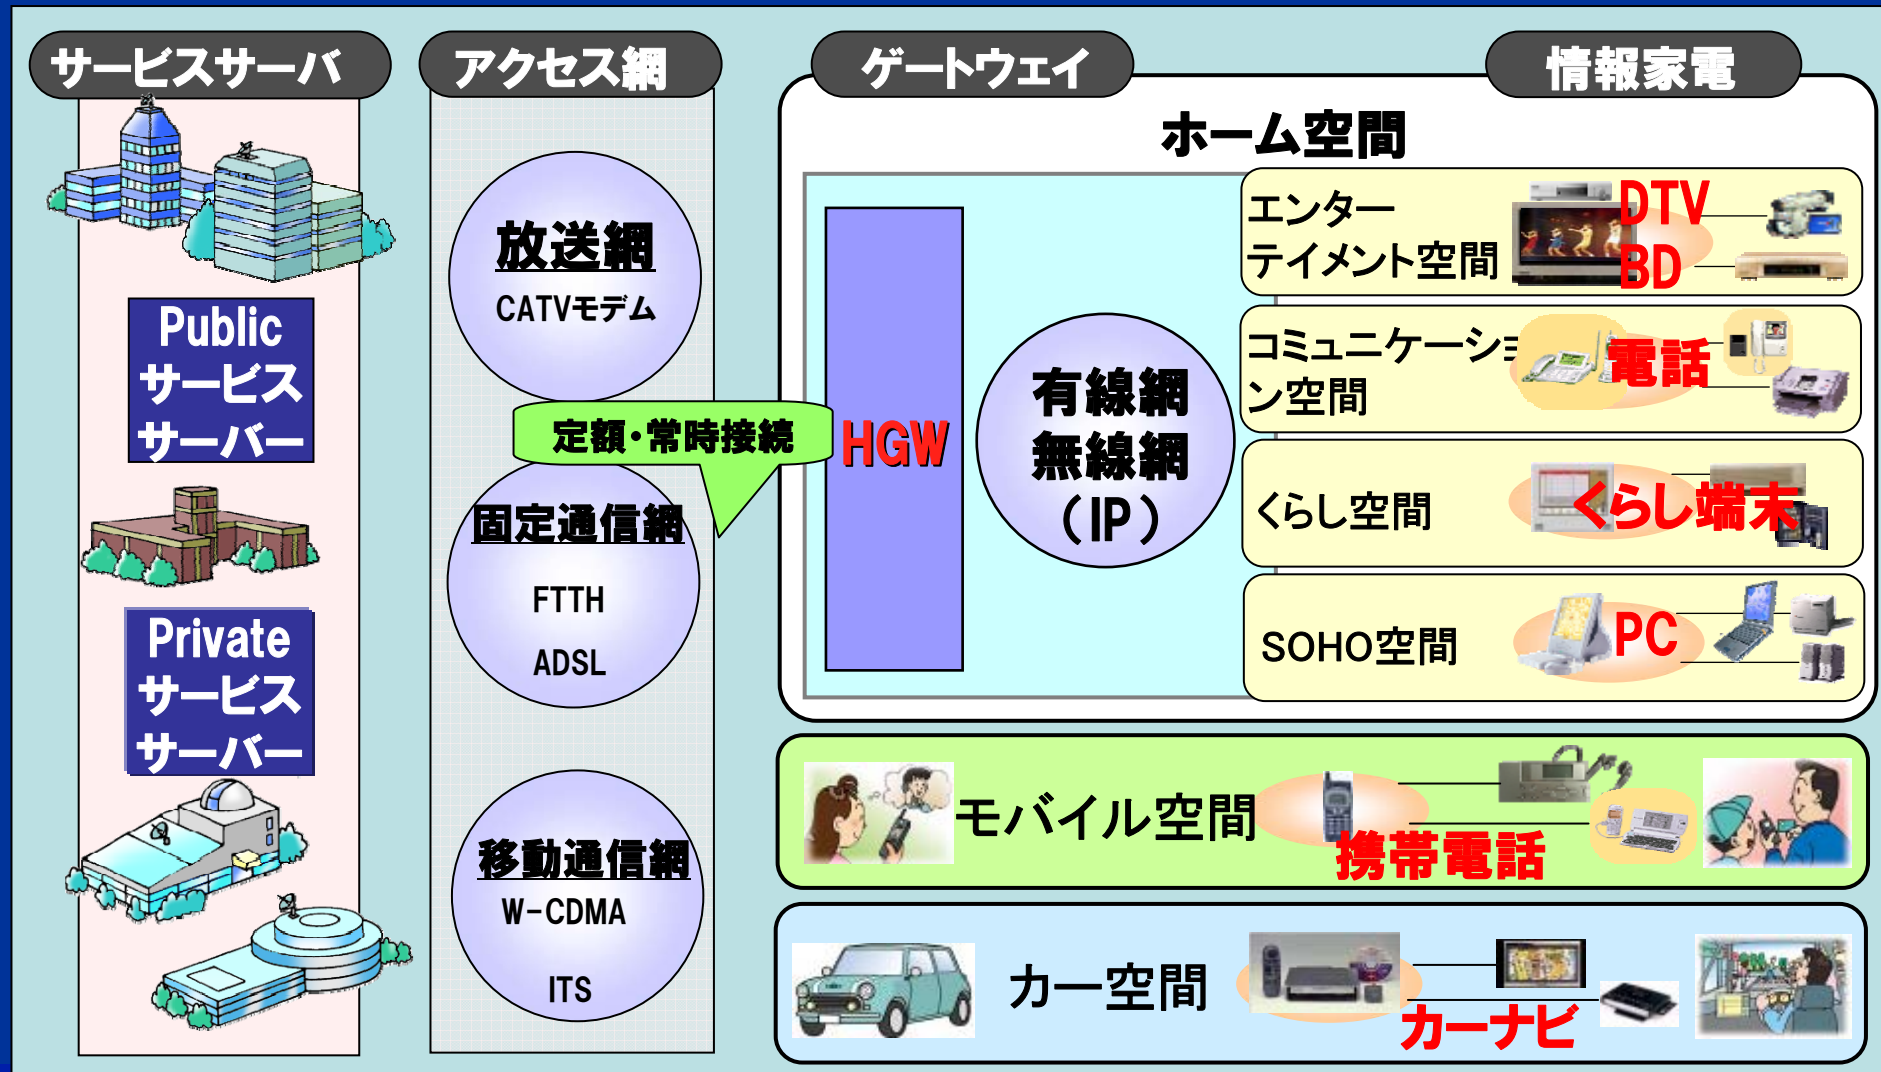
サービスサーバ

アクセス網

ゲートウェイ

情報家電

Public サービスサーバー

Private サービスサーバー

放送網
CATVモデム

定額・常時接続

固定通信網
FTTH
ADSL

移動通信網
W-CDMA
ITS

ホーム空間

HGW

有線網
無線網
（IP）

エンターテイメント空間
DTV
BD

コミュニケーション空間
電話

くらし空間
くらし端末

SOHO空間
PC

モバイル空間
携帯電話

カー空間
カーナビ